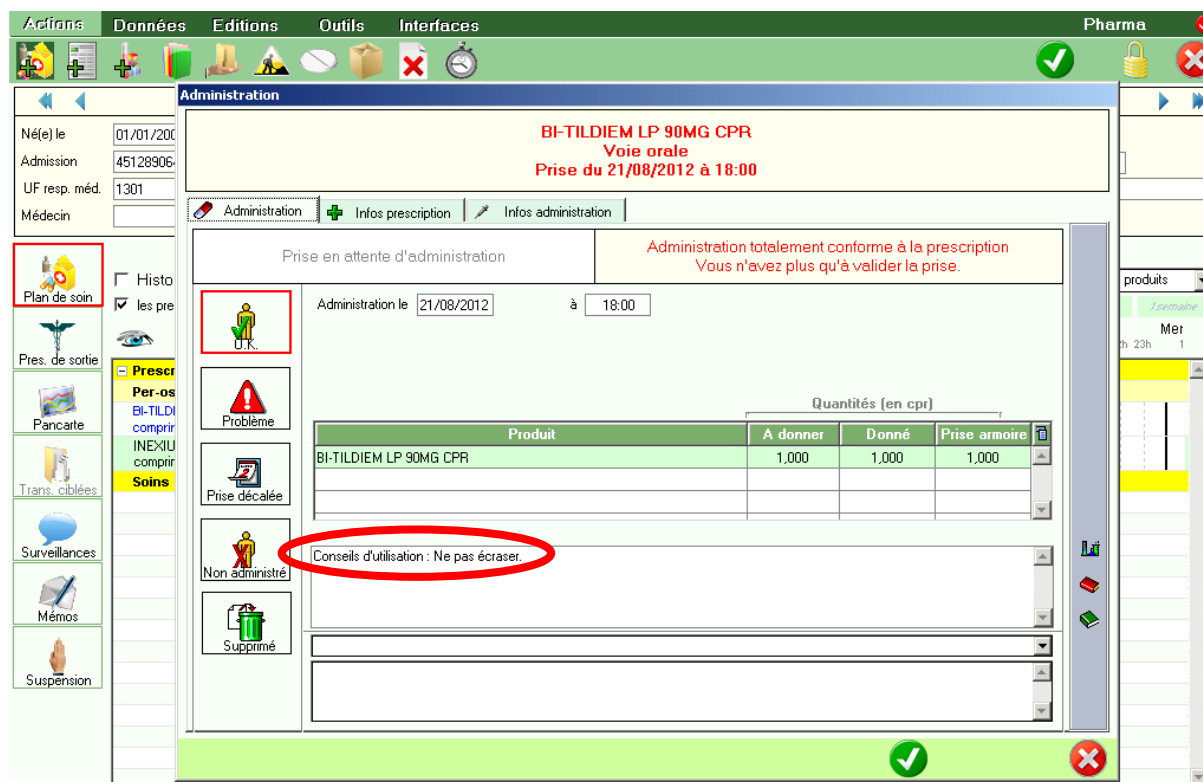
Actions Données Editions Outils Interfaces Pharma

Né(e) le 01/01/200
Admission 45128906
UF resp. méd. 1301
Médecin

Plan de soin
Histo
les pre
Pres. de sortie
Prescr
Per-os
BI-TILDI
comprir
INEXIU
comprir
Soins
Pancarte
Trans. ciblées
Surveillances
Mémos
Suspension

produits
1 semaine
Mer
h 23h 1

Administration

BI-TILDIEM LP 90MG CPR
Voie orale
Prise du 21/08/2012 à 18:00

Administration | Infos prescription | Infos administration

Prise en attente d'administration

Administration totalement conforme à la prescription
Vous n'avez plus qu'à valider la prise.

O.K.
Problème
Prise décalée
Non administré
Supprimé

Administration le 21/08/2012 à 18:00

Quantités (en cpr)

| Produit | A donner | Donné | Prise armoire |
|---|---|---|---|
| BI-TILDIEM LP 90MG CPR | 1,000 | 1,000 | 1,000 |

Conseils d'utilisation : Ne pas écraser.